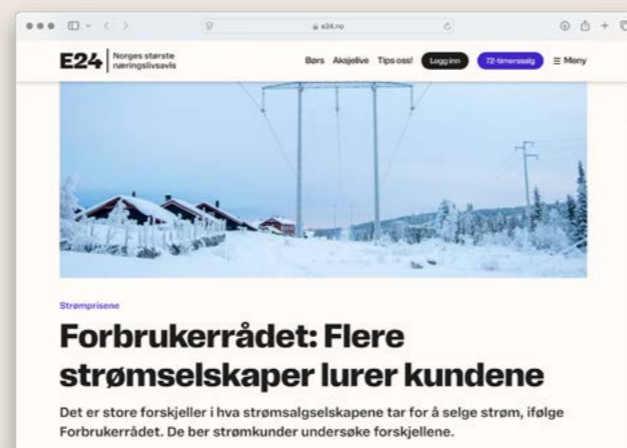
e24.no

E24 Norges største næringslivsavis

Børs Aksjelive Tips oss! Logg inn 72-timerssalg ≡ Meny

Strømprisene

Forbrukerrådet: Flere strømselskaper lurer kundene

Det er store forskjeller i hva strømsalgselskapene tar for å selge strøm, ifølge Forbrukerrådet. De ber strømkunder undersøke forskjellene.